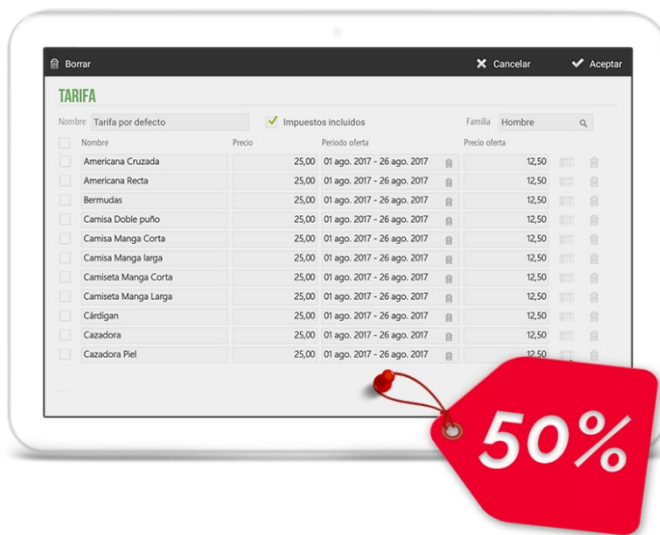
Borrar

Cancelar

Aceptar

TARIFA

Nombre Tarifa por defecto

Impuestos incluidos

Familia Hombre

| Nombre | Precio | Periodo oferta | Precio oferta |
|---|---|---|---|
| Americana Cruzada | 25,00 | 01 ago. 2017 - 26 ago. 2017 | 12,50 |
| Americana Recta | 25,00 | 01 ago. 2017 - 26 ago. 2017 | 12,50 |
| Bermudas | 25,00 | 01 ago. 2017 - 26 ago. 2017 | 12,50 |
| Camisa Doble puño | 25,00 | 01 ago. 2017 - 26 ago. 2017 | 12,50 |
| Camisa Manga Corta | 25,00 | 01 ago. 2017 - 26 ago. 2017 | 12,50 |
| Camisa Manga larga | 25,00 | 01 ago. 2017 - 26 ago. 2017 | 12,50 |
| Camiseta Manga Corta | 25,00 | 01 ago. 2017 - 26 ago. 2017 | 12,50 |
| Camiseta Manga Larga | 25,00 | 01 ago. 2017 - 26 ago. 2017 | 12,50 |
| Cárdigan | 25,00 | 01 ago. 2017 - 26 ago. 2017 | 12,50 |
| Cazadora | 25,00 | 01 ago. 2017 - 26 ago. 2017 | 12,50 |
| Cazadora Piel | 25,00 | 01 ago. 2017 - 26 ago. 2017 | 12,50 |

50%